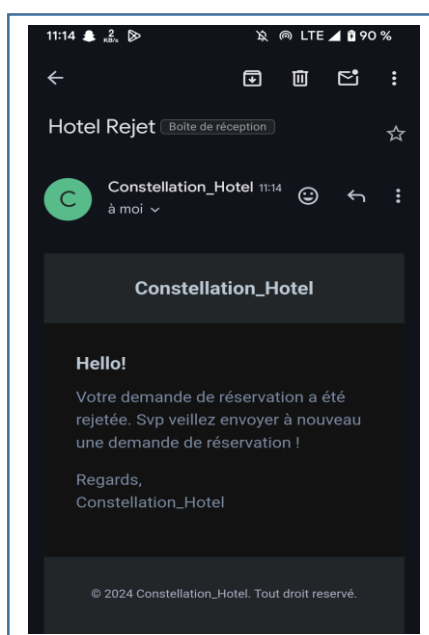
11:14 2 KB/s LTE 90 %

Hotel Rejet Boîte de réception

C Constellation_Hotel 11:14
à moi

Constellation_Hotel

Hello!

Votre demande de réservation a été rejetée. Svp veillez envoyer à nouveau une demande de réservation !

Regards,
Constellation_Hotel

© 2024 Constellation_Hotel. Tout droit reservé.